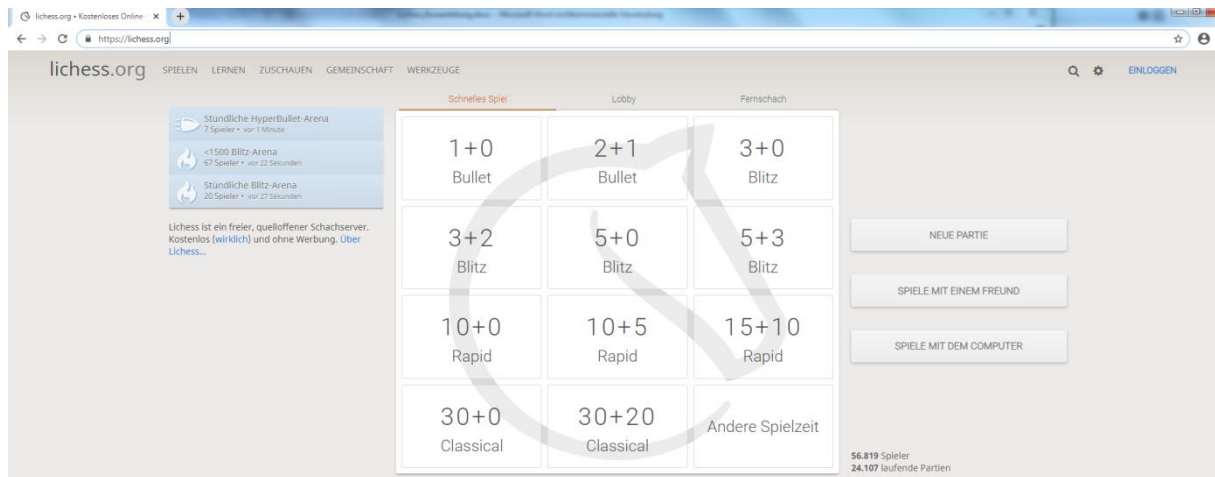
lichess.org • Kostenloses Online- ×
https://lichess.org

lichess.org SPIELEN LERNEN ZUSCHAUEN GEMEINSCHAFT WERKZEUGE

EINLOGGEN

Stündliche HyperBullet-Arena
7 Spieler • vor 1 Minute

<1500 Blitz-Arena
67 Spieler • vor 22 Sekunden

Stündliche Blitz-Arena
20 Spieler • vor 27 Sekunden

Lichess ist ein freier, quelloffener Schachserver. Kostenlos (wirklich) und ohne Werbung. Über Lichess...

Schnelles Spiel | Lobby | Fernschach

| 1+0 Bullet | 2+1 Bullet | 3+0 Blitz |
|---|---|---|
| 3+2 Blitz | 5+0 Blitz | 5+3 Blitz |
| 10+0 Rapid | 10+5 Rapid | 15+10 Rapid |
| 30+0 Classical | 30+20 Classical | Andere Spielzeit |

NEUE PARTIE

SPIELE MIT EINEM FREUND

SPIELE MIT DEM COMPUTER

56.819 Spieler
24.107 laufende Partien